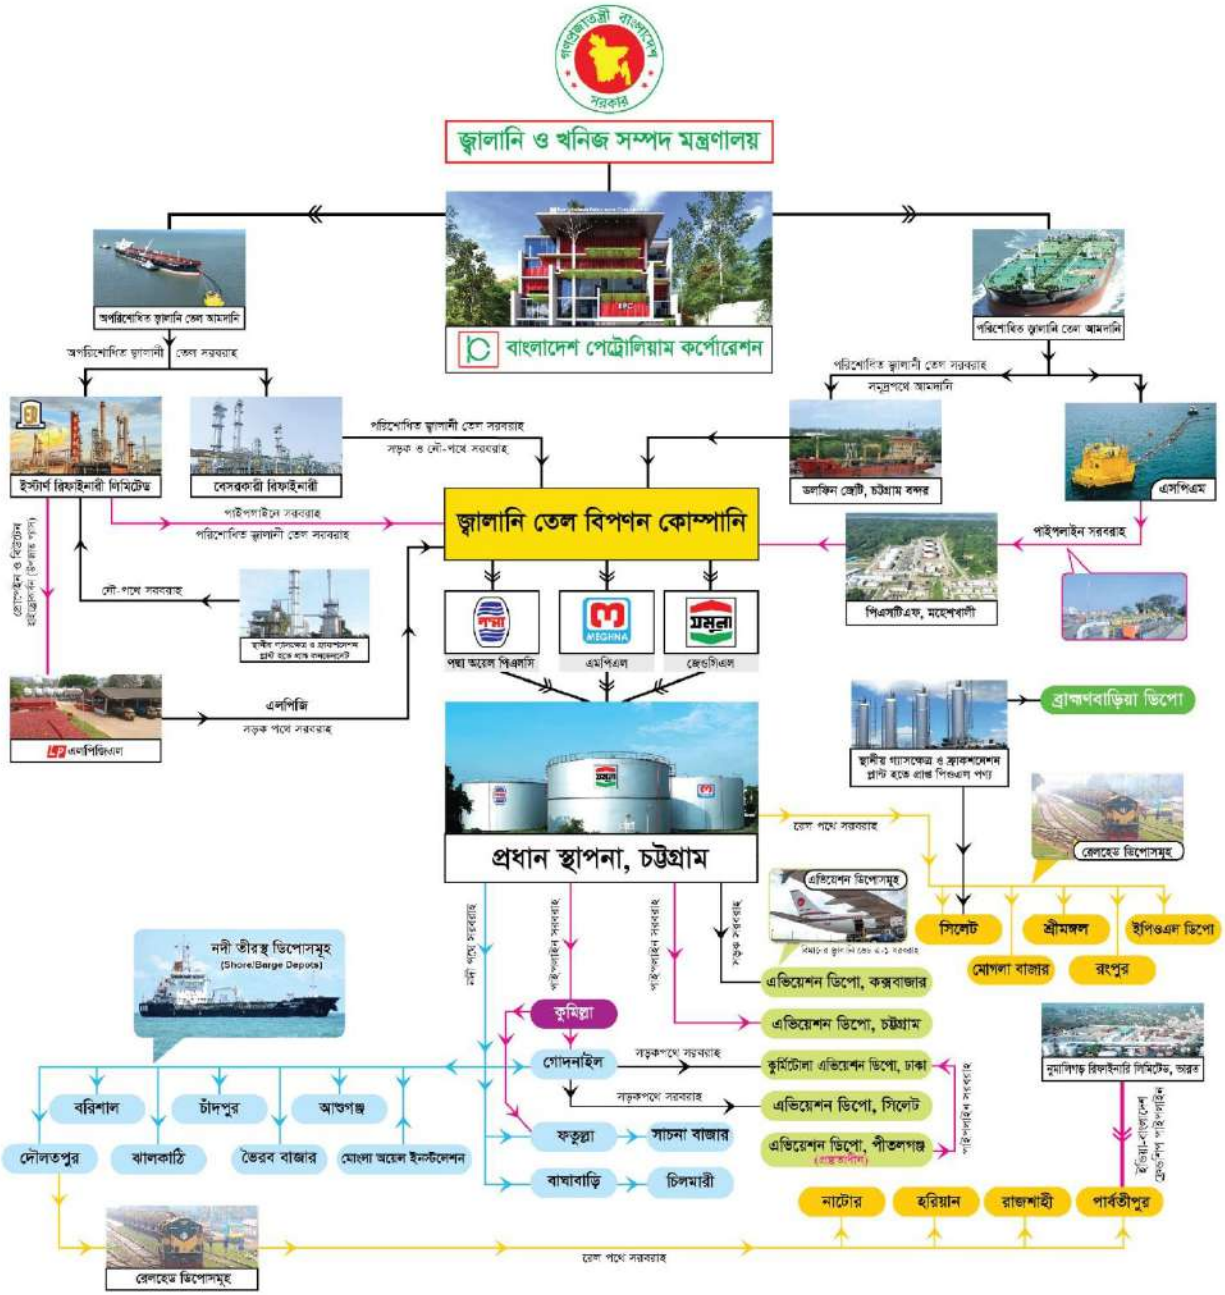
গণপ্রজাতন্ত্রী বাংলাদেশ সরকার

জ্বালানি ও খনিজ সম্পদ মন্ত্রণালয়

বাংলাদেশ পেট্রোলিয়াম কর্পোরেশন

অপরিশোধিত জ্বালানি তেল আমদানি

অপরিশোধিত জ্বালানি তেল সরবরাহ

ইস্টার্ণ রিফাইনারী লিমিটেড

বেসরকারী রিফাইনারী

পরিশোধিত জ্বালানি তেল সরবরাহ
সড়ক ও নৌ-পথে সরবরাহ

পরিশোধিত জ্বালানি তেল আমদানি

পরিশোধিত জ্বালানি তেল সরবরাহ
সমুদ্রপথে আমদানি

ডলফিন জেটি, চট্টগ্রাম বন্দর

এসপিএম

পাইপলাইনে সরবরাহ
পরিশোধিত জ্বালানি তেল সরবরাহ

জ্বালানি তেল বিপণন কোম্পানি

পাইপলাইন সরবরাহ

পিএসটিএফ, মহেশখালী

প্রোপেলিন ও বিউটেন সরবরাহ (কাঁচামাল হিসেবে)

নৌ-পথে সরবরাহ

স্থানীয় গ্যাসক্ষেত্র ও ফ্র্যাকশনেশন প্লান্ট হতে প্রাপ্ত কনডেনসেট

পদ্মা

পদ্মা অয়েল পিএলসি

MEGHNA

এমপিএল

যমুনা

জেওসিএল

এলপিজি
সড়ক পথে সরবরাহ

এলপিজিএল

প্রধান স্থাপনা, চট্টগ্রাম

স্থানীয় গ্যাসক্ষেত্র ও ফ্র্যাকশনেশন প্লান্ট হতে প্রাপ্ত পেট্রোলিয়াম পণ্য

ব্রাহ্মণবাড়িয়া ডিপো

রেল পথে সরবরাহ

রেলহেড ডিপোসমূহ

সিলেট

শ্রীমঙ্গল

ইপিওএল ডিপো

মোগলা বাজার

রংপুর

এভিয়েশন ডিপোসমূহ
বিমানে জ্বালানি তেল এ-১ সরবরাহ

নদী পথে সরবরাহ

পাইপলাইনে সরবরাহ

পাইপলাইনে সরবরাহ

সড়ক পথে সরবরাহ

এভিয়েশন ডিপো, কক্সবাজার

এভিয়েশন ডিপো, চট্টগ্রাম

নদী তীরস্থ ডিপোসমূহ
(Shore/Barge Depots)

কুমিল্লা

গোদনাইল

সড়কপথে সরবরাহ

কুর্মিটোলা এভিয়েশন ডিপো, ঢাকা

সড়কপথে সরবরাহ

এভিয়েশন ডিপো, সিলেট

পাইপলাইনে সরবরাহ

এভিয়েশন ডিপো, পীতলগঞ্জ
(প্রস্তাবিত)

বরিশাল

চাঁদপুর

আশুগঞ্জ

দৌলতপুর

ঝালকাঠি

ভৈরব বাজার

মোংলা অয়েল ইনস্টলেশন

ফতুল্লা

সাচনা বাজার

বাঘাবাড়ি

চিলমারী

নুমালিগড় রিফাইনারি লিমিটেড, ভারত

ইন্ডিয়া-বাংলাদেশ ফ্রেন্ডশিপ পাইপলাইন

নাটোর

হরিয়ান

রাজশাহী

পার্বতীপুর

রেলহেড ডিপোসমূহ

রেল পথে সরবরাহ